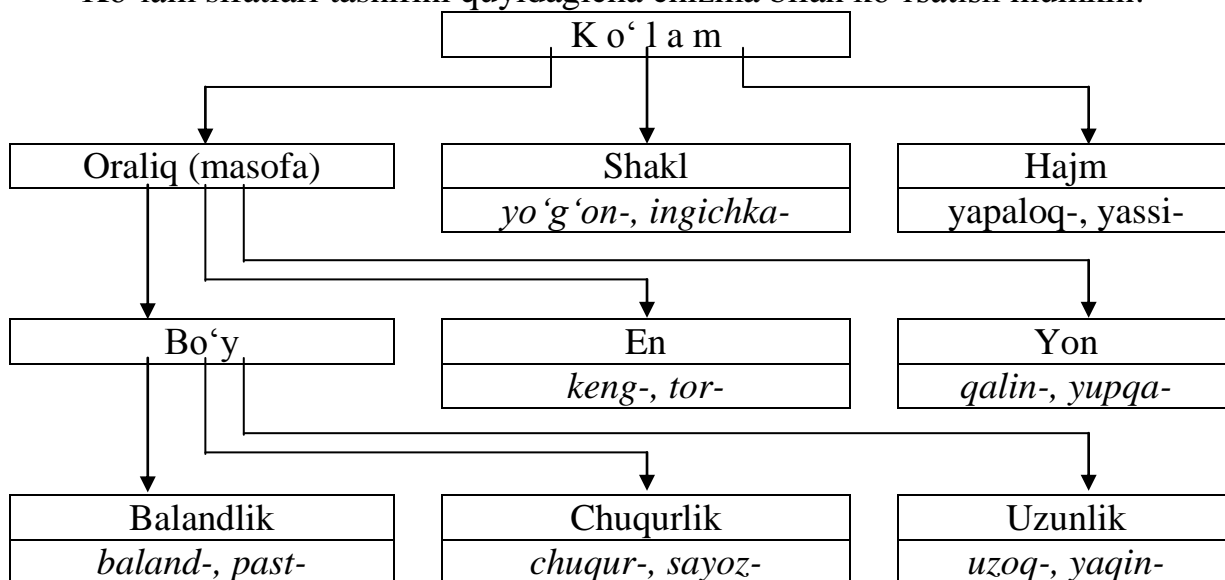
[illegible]

K o‘ l a m

Oraliq (masofa)

Shakl
*yo‘g‘on-, ingichka-*

Hajm
yapaloq-, yassi-

Bo‘y

En
*keng-, tor-*

Yon
*qalin-, yupqa-*

Balandlik
*baland-, past-*

Chuqurlik
*chuqur-, sayoz-*

Uzunlik
*uzoq-, yaqin-*